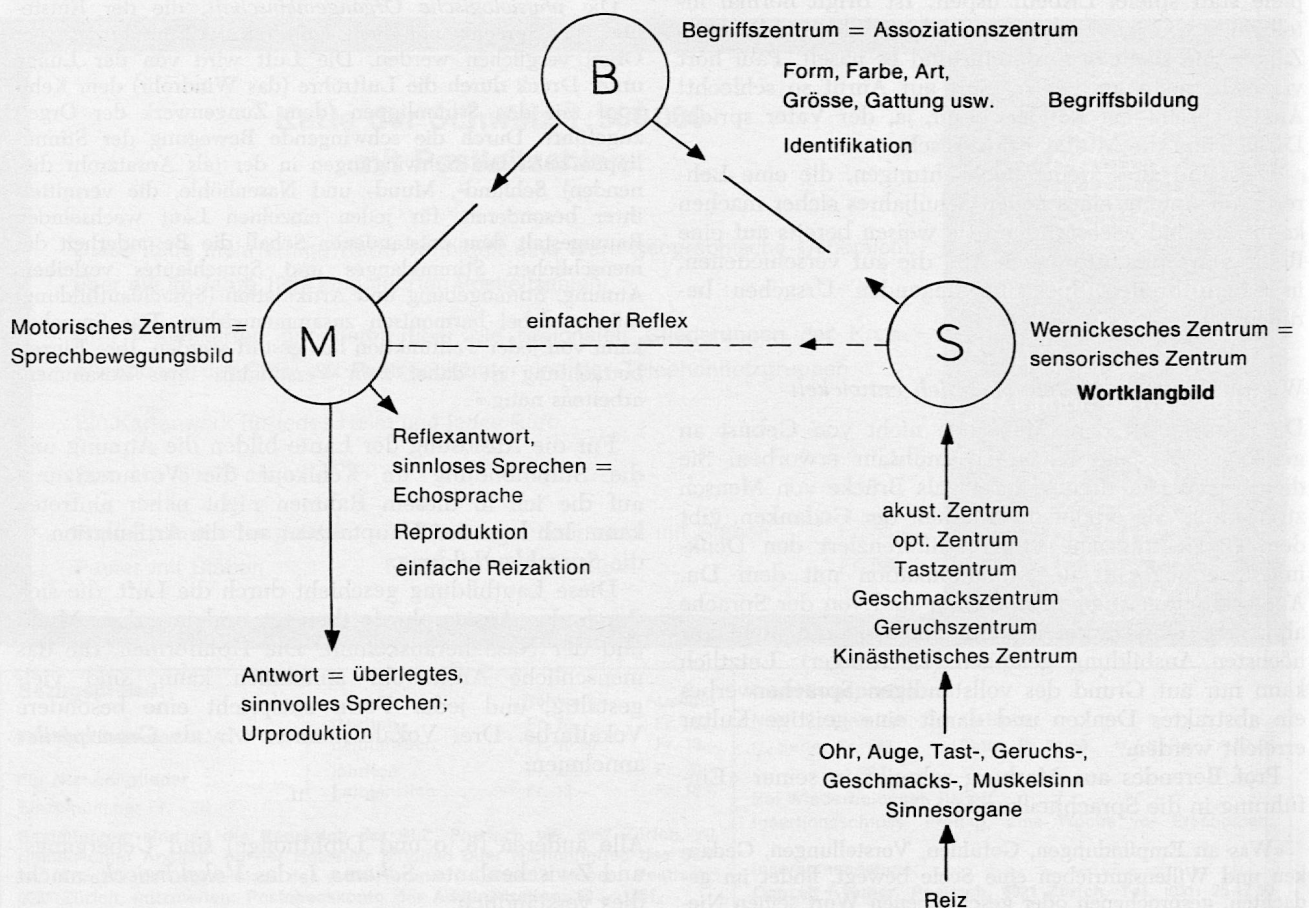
B

Begriffszentrum = Assoziationszentrum

Form, Farbe, Art, Grösse, Gattung usw.

Begriffsbildung

Identifikation

Motorisches Zentrum = Sprechbewegungsbild

M

einfacher Reflex

S

Wernickesches Zentrum = sensorisches Zentrum

Wortklangbild

Reflexantwort, sinnloses Sprechen = Echosprache

Reproduktion

einfache Reizaktion

akust. Zentrum
opt. Zentrum
Tastzentrum
Geschmackszentrum
Geruchszentrum
Kinästhetisches Zentrum

Antwort = überlegtes, sinnvolles Sprechen; Urproduktion

Ohr, Auge, Tast-, Geruchs-, Geschmacks-, Muskelsinn
Sinnesorgane

Reiz